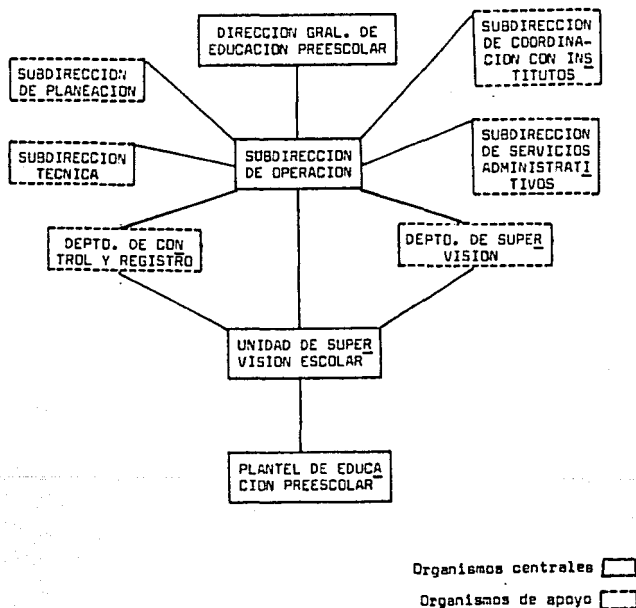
DIRECCION GRAL. DE EDUCACION PREESCOLAR

SUBDIRECCION DE COORDINACION CON INSTITUTOS

SUBDIRECCION DE PLANEACION

SUBDIRECCION TECNICA

SUBDIRECCION DE OPERACION

SUBDIRECCION DE SERVICIOS ADMINISTRATIVOS

DEPTO. DE CONTROL Y REGISTRO

DEPTO. DE SUPERVISION

UNIDAD DE SUPERVISION ESCOLAR

PLANTEL DE EDUCACION PREESCOLAR

Organismos centrales

Organismos de apoyo